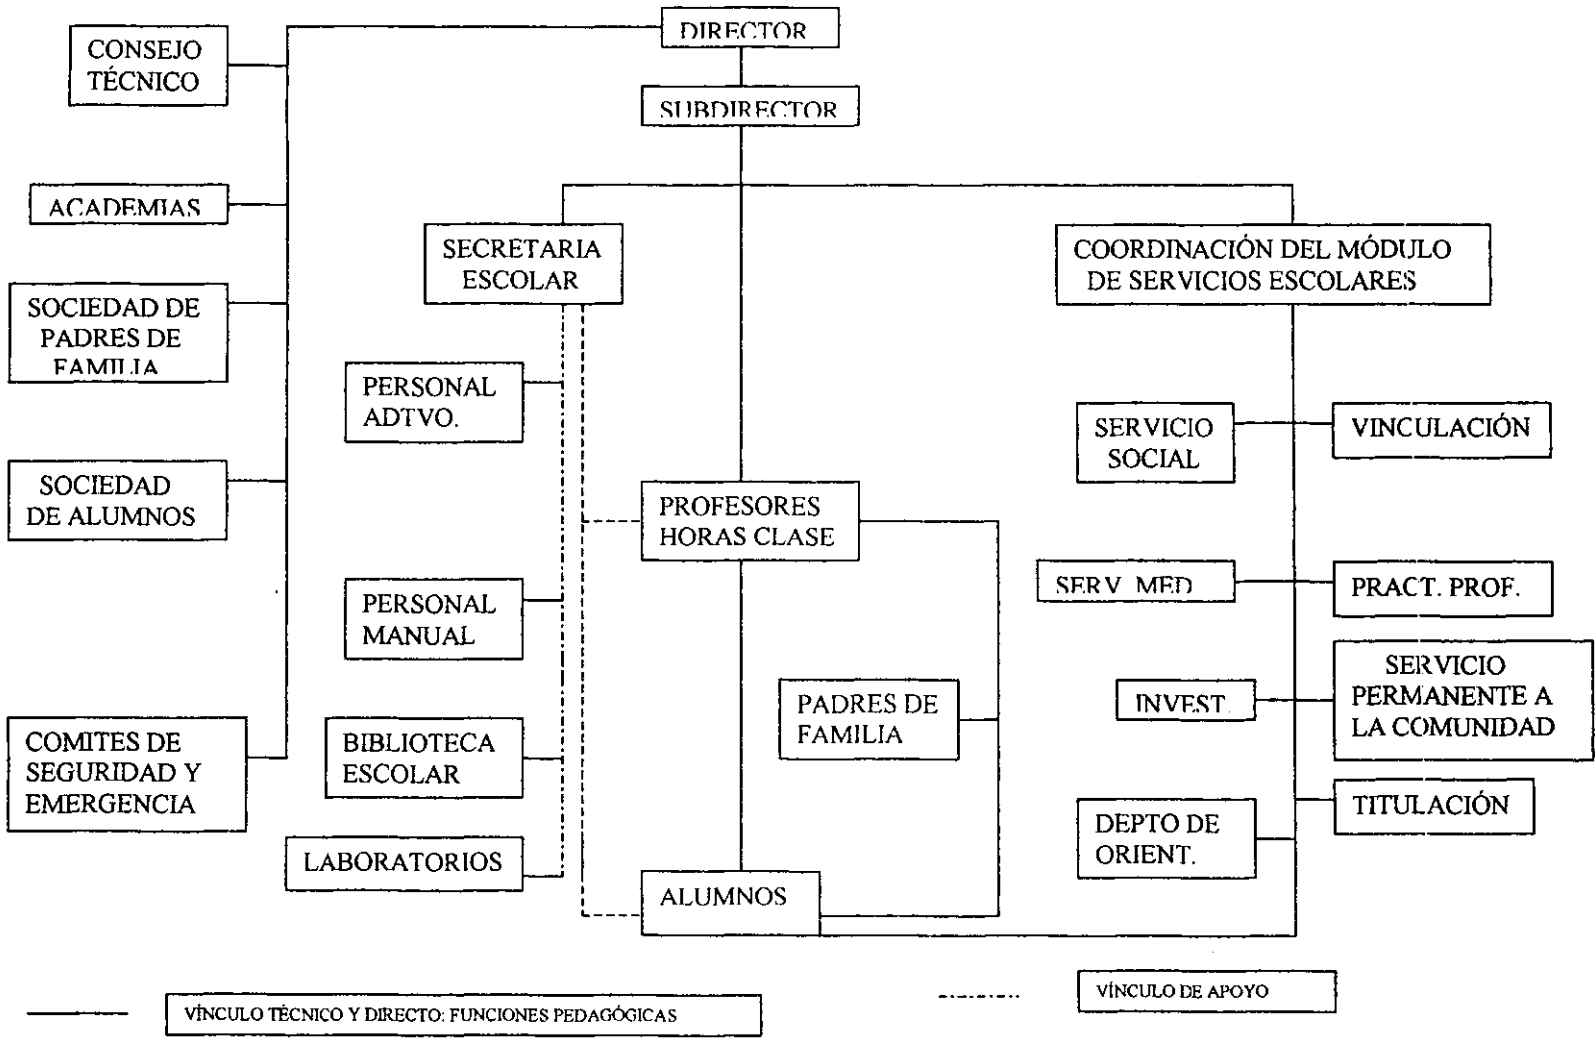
DIRECTOR

SUBDIRECTOR

CONSEJO TÉCNICO

ACADEMIAS

SOCIEDAD DE PADRES DE FAMILIA

SOCIEDAD DE ALUMNOS

COMITES DE SEGURIDAD Y EMERGENCIA

SECRETARIA ESCOLAR

PERSONAL ADTVO.

PERSONAL MANUAL

BIBLIOTECA ESCOLAR

LABORATORIOS

PROFESORES HORAS CLASE

PADRES DE FAMILIA

ALUMNOS

COORDINACIÓN DEL MÓDULO DE SERVICIOS ESCOLARES

SERVICIO SOCIAL

VINCULACIÓN

SERV. MED.

PRACT. PROF.

INVEST.

SERVICIO PERMANENTE A LA COMUNIDAD

DEPTO DE ORIENT.

TITULACIÓN

VÍNCULO TÉCNICO Y DIRECTO: FUNCIONES PEDAGÓGICAS

VÍNCULO DE APOYO